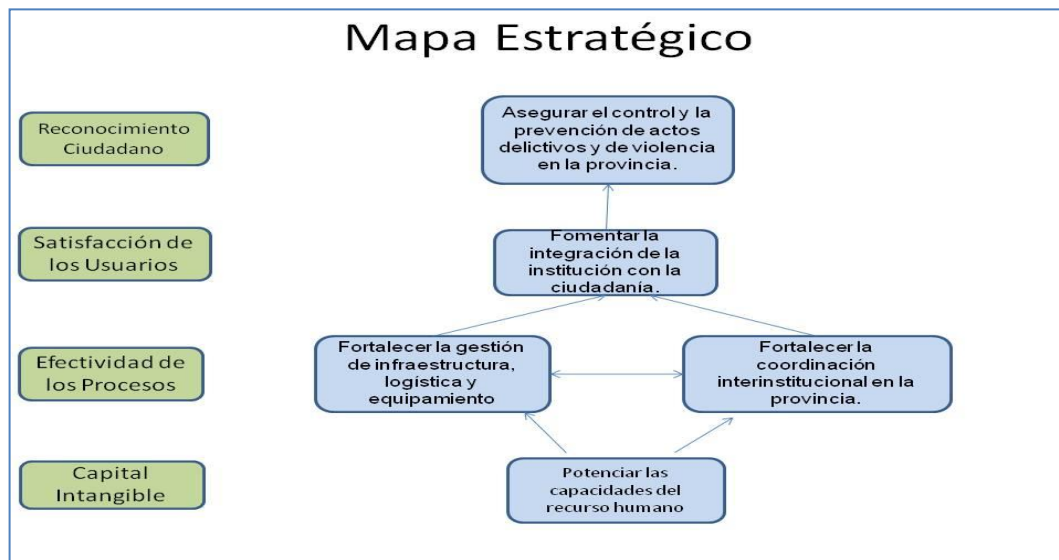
Mapa Estratégico

Reconocimiento Ciudadano

Asegurar el control y la prevención de actos delictivos y de violencia en la provincia.

Satisfacción de los Usuarios

Fomentar la integración de la institución con la ciudadanía.

Efectividad de los Procesos

Fortalecer la gestión de infraestructura, logística y equipamiento

Fortalecer la coordinación interinstitucional en la provincia.

Capital Intangible

Potenciar las capacidades del recurso humano